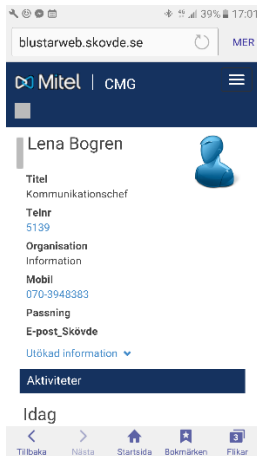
39% 17:01

blustarweb.skovde.se

MER

Mitel | CMG

Lena Bogren

Titel
Kommunikationschef

Telnr
5139

Organisation
Information

Mobil
070-3948383

Passning

E-post_Skövde

Utökad information

Aktiviteter

Idag

Tillbaka
Nästa
Startsida
Bokmärken
3
Flikar